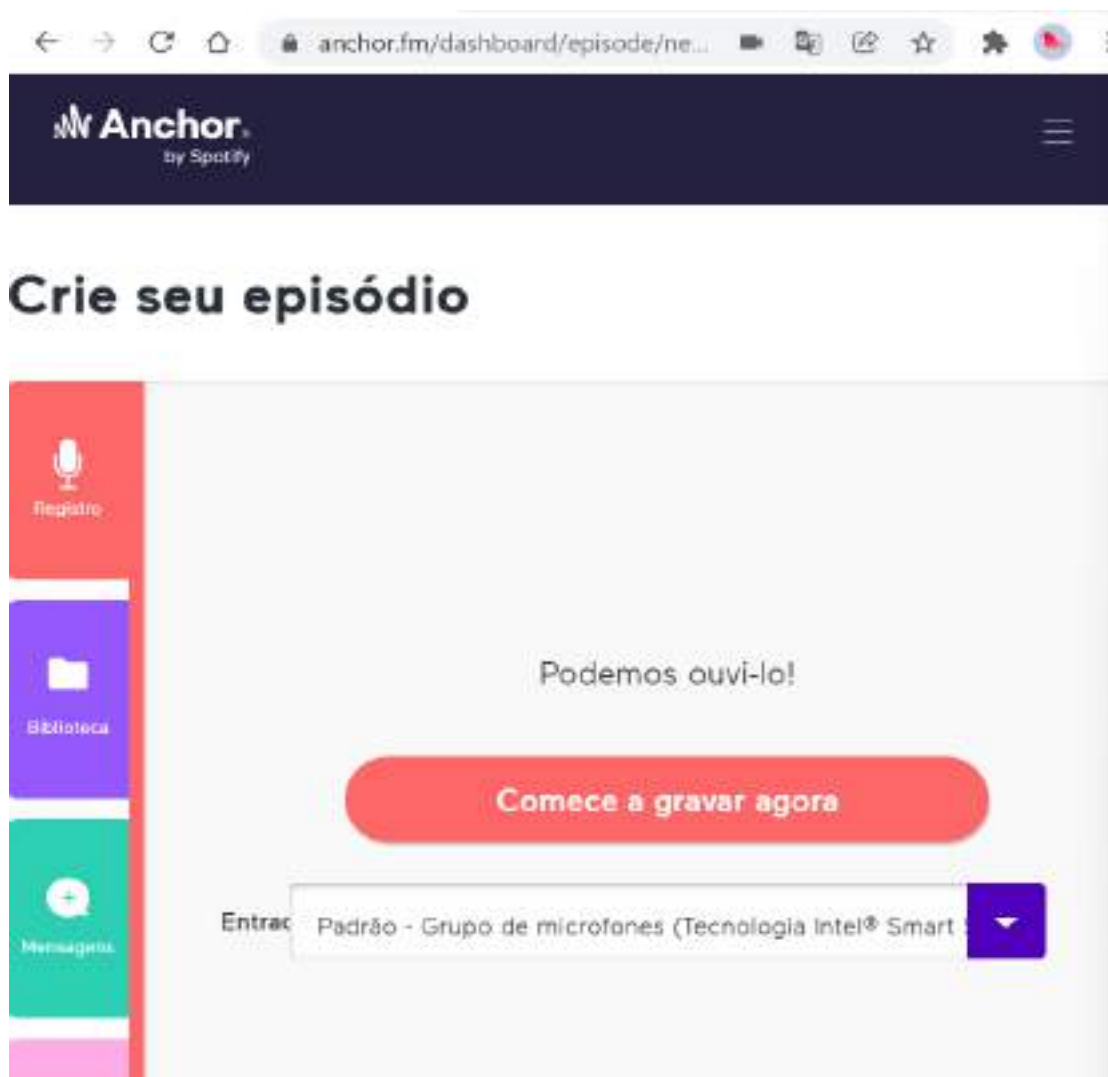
anchor.fm/dashboard/episode/ne...

Anchor
by Spotify

Crie seu episódio

Registro

Biblioteca

Mensagens

Podemos ouvi-lo!

Comece a gravar agora

Entrad

Padrão - Grupo de microfones (Tecnologia Intel® Smart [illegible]